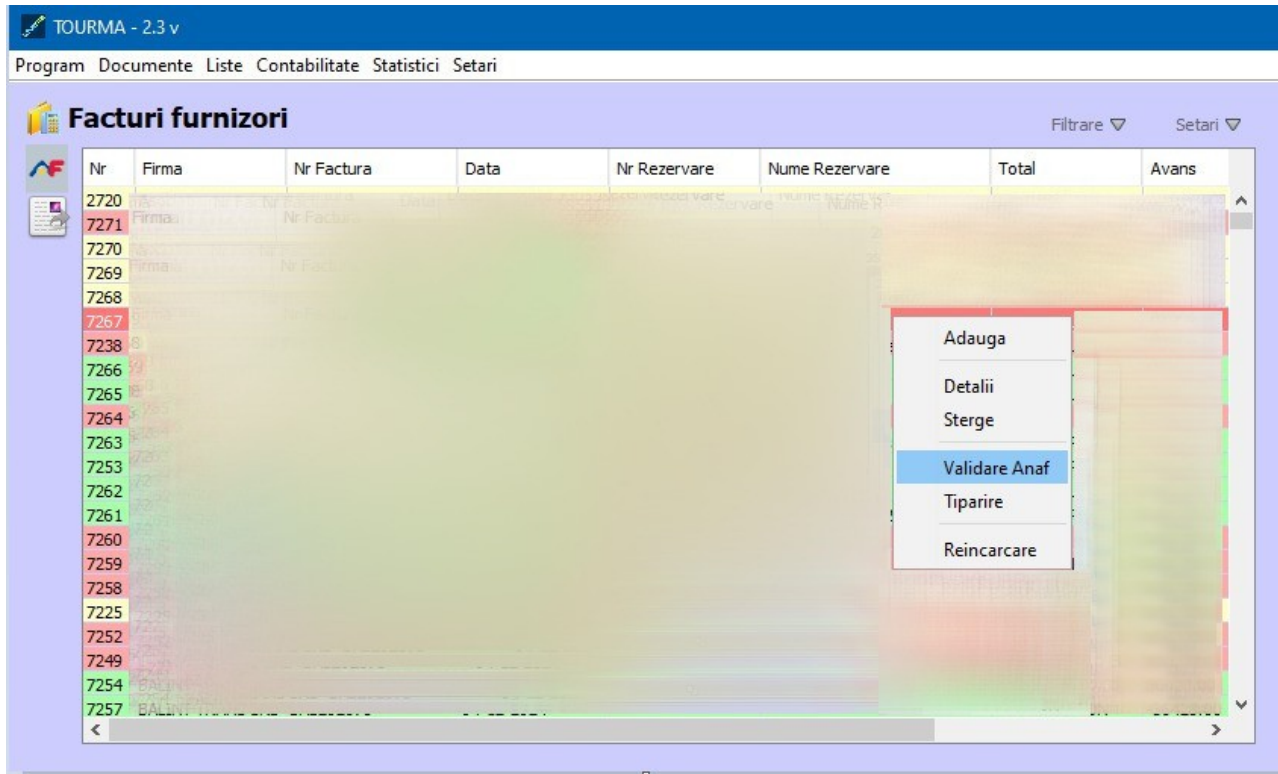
TOURMA - 2.3 v

Program Documente Liste Contabilitate Statistici Setari

Facturi furnizori

Filtrare ▽ Setari ▽

| Nr | Firma | Nr Factura | Data | Nr Rezervare | Nume Rezervare | Total | Avans |
|---|---|---|---|---|---|---|---|
| 2720 | | | | | | | |
| 7271 | | | | | | | |
| 7270 | | | | | | | |
| 7269 | | | | | | | |
| 7268 | | | | | | | |
| 7267 | | | | | | | |
| 7238 | | | | | | | |
| 7266 | | | | | | | |
| 7265 | | | | | | | |
| 7264 | | | | | | | |
| 7263 | | | | | | | |
| 7253 | | | | | | | |
| 7262 | | | | | | | |
| 7261 | | | | | | | |
| 7260 | | | | | | | |
| 7259 | | | | | | | |
| 7258 | | | | | | | |
| 7225 | | | | | | | |
| 7252 | | | | | | | |
| 7249 | | | | | | | |
| 7254 | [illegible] | | | | | | |
| 7257 | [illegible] | | | | | | |

Adauga
Detalii
Sterge
Validare Anaf
Tiparire
Reincarcare